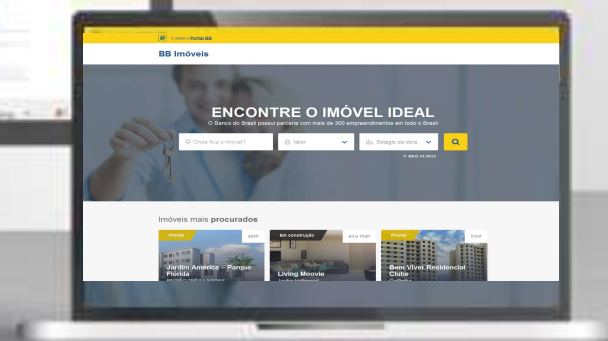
Ir para o Portal BB

BB Imóveis

ENCONTRE O IMÓVEL IDEAL

O Banco do Brasil possui parceria com mais de 300 empreendimentos em todo o Brasil

Onde fica o imóvel?

Valor

Estágio da obra

Imóveis mais procurados

Pronto

Jardim America – Parque Florida

Em construção

Living Moovie

Pronto

Bem Viver Residencial Clube